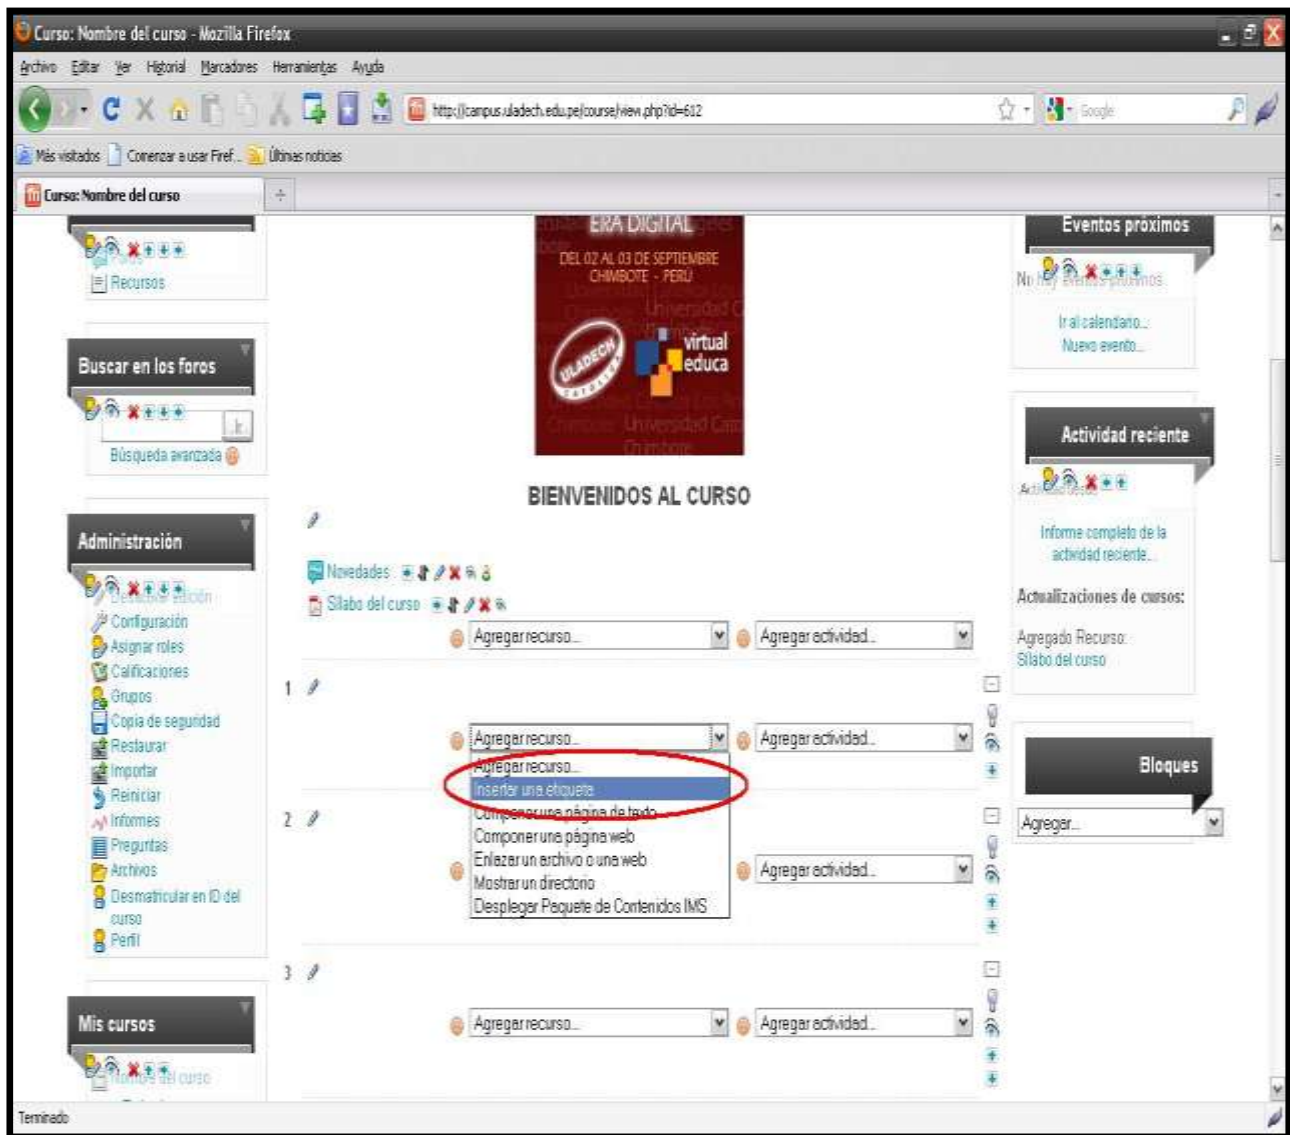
Curso: Nombre del curso - Mozilla Firefox

Archivo Editar Ver Historial Marcadores Herramientas Ayuda

http://campus.uladech.edu.pe/course/view.php?id=612

Google

Más visitados Comenzar a usar Fref... Últimas noticias

Curso: Nombre del curso

Recursos

Buscar en los foros

Búsqueda avanzada

Administración

Configuración
Asignar roles
Calificaciones
Grupos
Copia de seguridad
Restaurar
Importar
Reiniciar
Informes
Preguntas
Archivos
Desmatricular en ID del curso
Perfil

Mis cursos

ERA DIGITAL
DEL 02 AL 03 DE SEPTIEMBRE
CHIMBOTE - PERÚ
ULADECH
virtual educa

BIENVENIDOS AL CURSO

Novedades
Sílabo del curso

Agregar recurso... Agregar actividad...

1

Agregar recurso... Agregar actividad...
Agregar recurso...
Insertar una etiqueta
Componer una página de texto
Componer una página web
Enlazar un archivo o una web
Mostrar un directorio
Desplegar Paquete de Contenidos IMS

2

Agregar actividad...

3

Agregar recurso... Agregar actividad...

Eventos próximos

Ir al calendario...
Nuevo evento...

Actividad reciente

Informe completo de la actividad reciente...

Actualizaciones de cursos:

Agregado Recurso:
Sílabo del curso

Bloques

Agregar...

Terminado